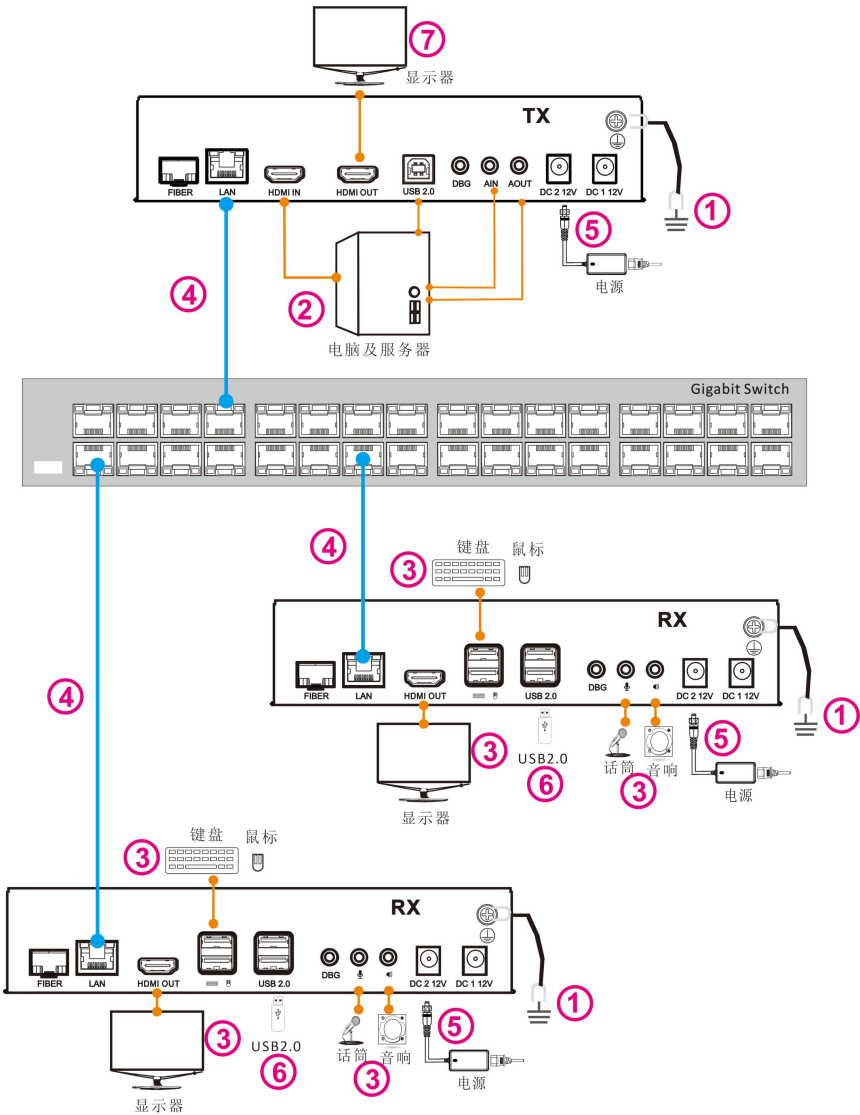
⑦
显示器

TX

FIBER LAN HDMI IN HDMI OUT USB 2.0 DBG AIN AOUT DC 2 12V DC 1 12V

①

⑤

电源

④

②

电脑及服务器

Gigabit Switch

④

③ 键盘 鼠标

RX

FIBER LAN HDMI OUT USB 2.0 DBG DC 2 12V DC 1 12V

①

④

③

USB2.0

⑥

话筒 音响

③

⑤

电源

显示器

③ 键盘 鼠标

RX

FIBER LAN HDMI OUT USB 2.0 DBG DC 2 12V DC 1 12V

①

③

USB2.0

⑥

话筒 音响

③

⑤

电源

显示器